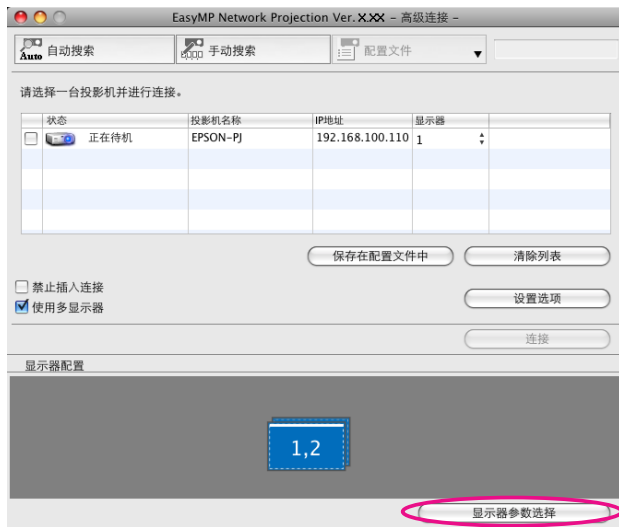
EasyMP Network Projection Ver.X.XX – 高级连接 –

Auto 自动搜索

手动搜索

配置文件

请选择一台投影机并进行连接。

| | 状态 | 投影机名称 | IP地址 | 显示器 |
|---|---|---|---|---|
| | 正在待机 | EPSON-PJ | 192.168.100.110 | 1 |
| | | | | |
| | | | | |
| | | | | |
| | | | | |

保存在配置文件中

清除列表

禁止插入连接

使用多显示器

设置选项

连接

显示器配置

1,2

显示器参数选择